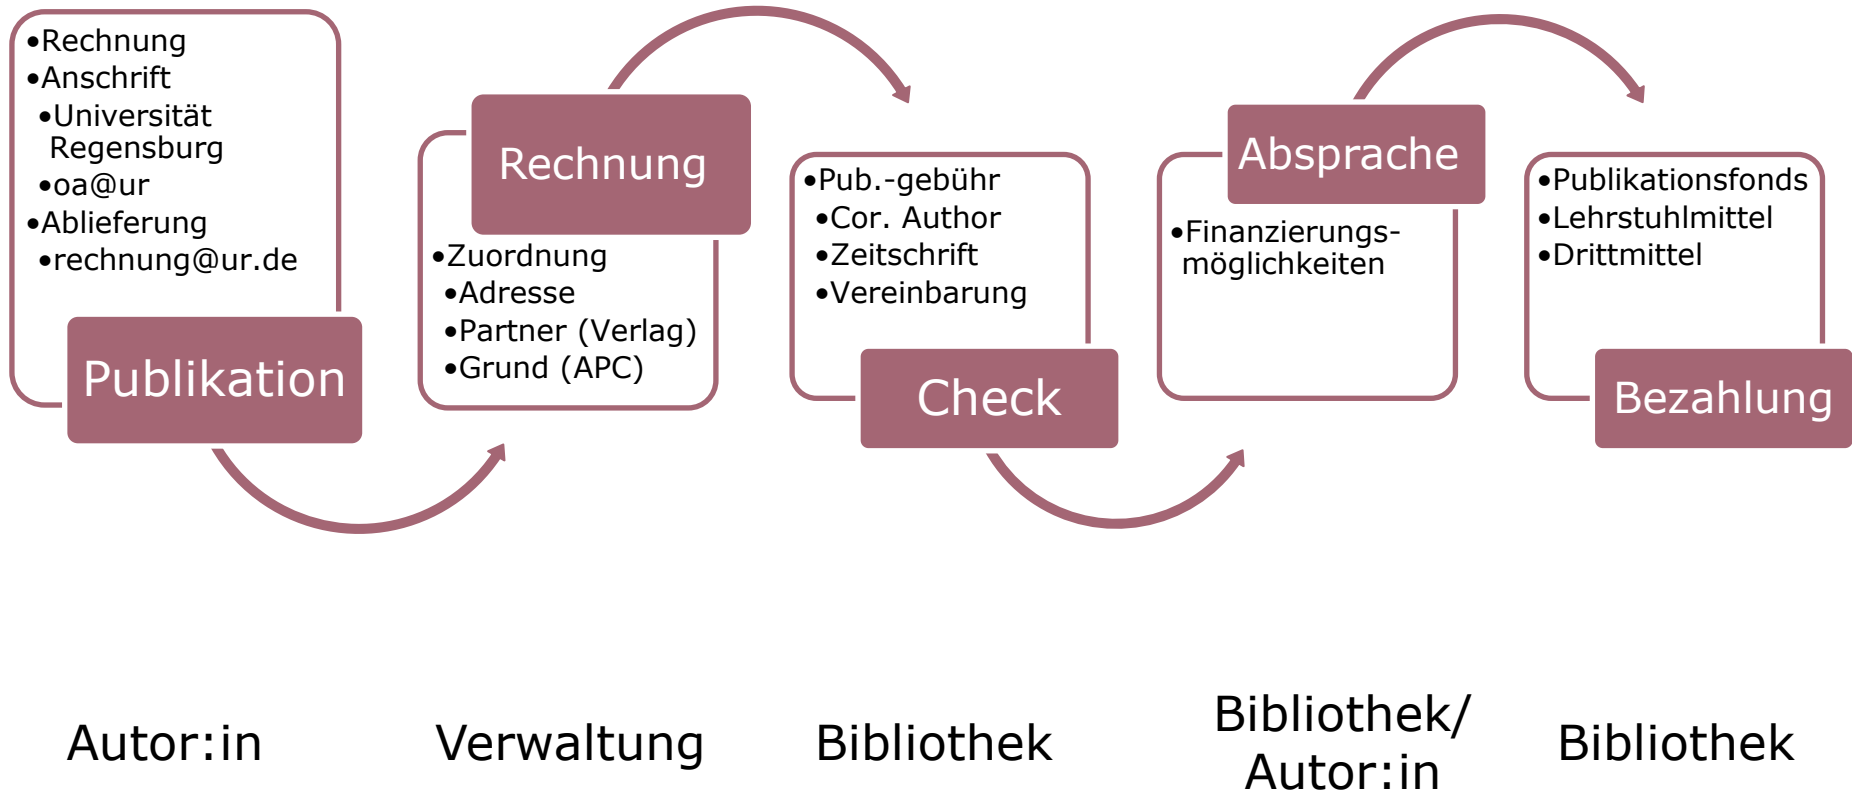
•Rechnung
•Anschrift
•Universität Regensburg
•oa@ur
•Ablieferung
•rechnung@ur.de

Publikation

Rechnung

•Zuordnung
•Adresse
•Partner (Verlag)
•Grund (APC)

•Pub.-gebühr
•Cor. Author
•Zeitschrift
•Vereinbarung

Check

Absprache

•Finanzierungsmöglichkeiten

•Publikationsfonds
•Lehrstuhlmittel
•Drittmittel

Bezahlung

Autor:in

Verwaltung

Bibliothek

Bibliothek/ Autor:in

Bibliothek